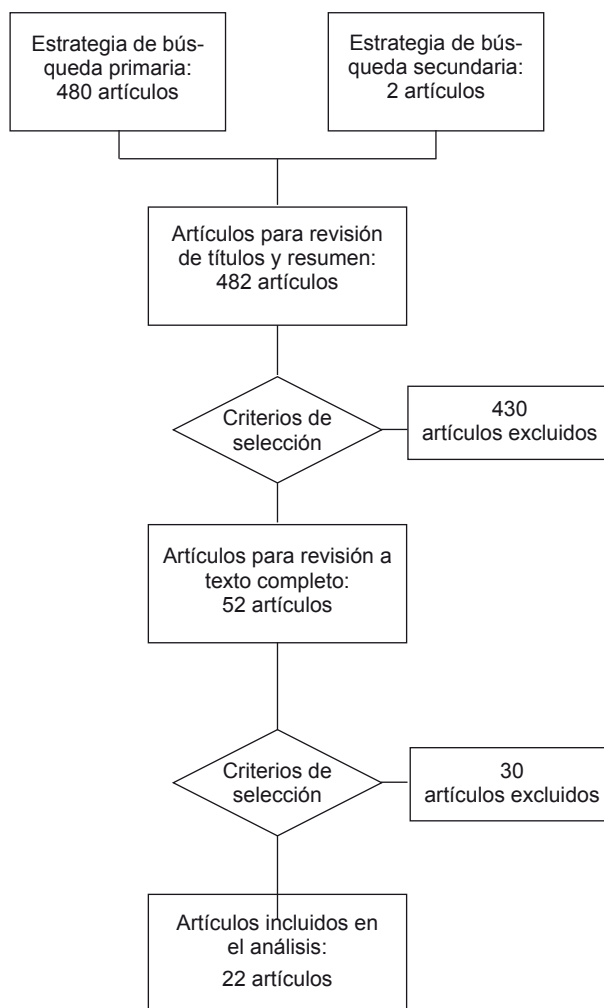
Estrategia de búsqueda primaria: 480 artículos

Estrategia de búsqueda secundaria: 2 artículos

Artículos para revisión de títulos y resumen: 482 artículos

Criterios de selección

430 artículos excluidos

Artículos para revisión a texto completo: 52 artículos

Criterios de selección

30 artículos excluidos

Artículos incluidos en el análisis: 22 artículos